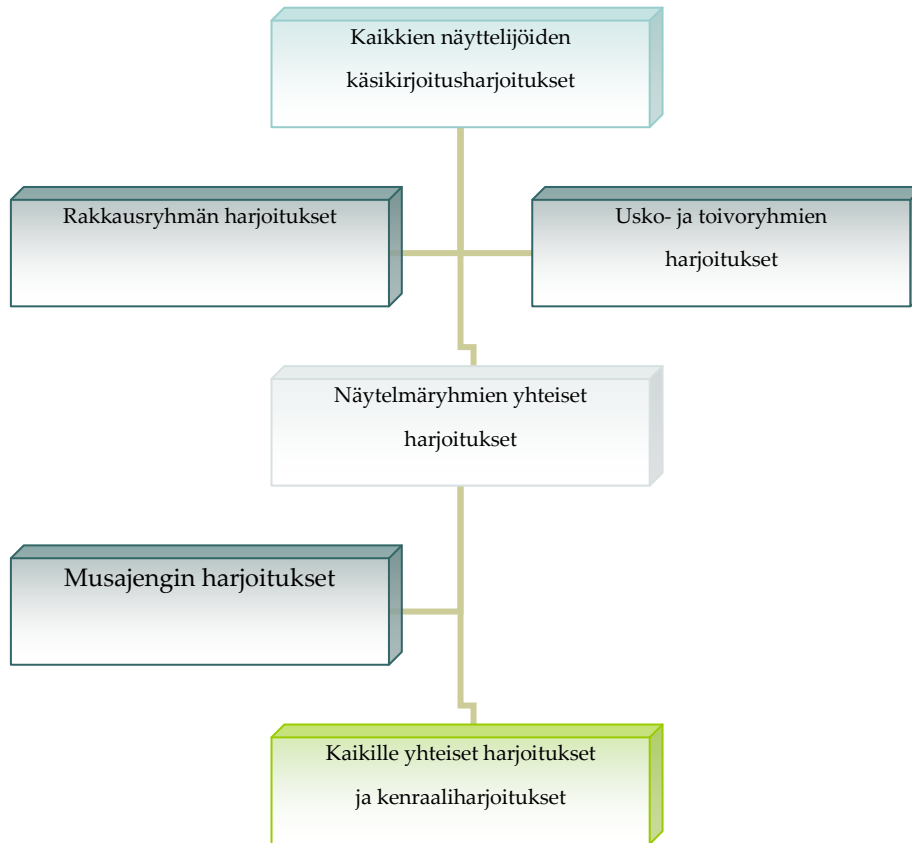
Kaikkien näyttelijöiden käsikirjoitusharjoitukset

Rakkausryhmän harjoitukset

Usko- ja toivoryhmien harjoitukset

Näytelmäryhmien yhteiset harjoitukset

Musajengin harjoitukset

Kaikille yhteiset harjoitukset ja kenraaliharjoitukset